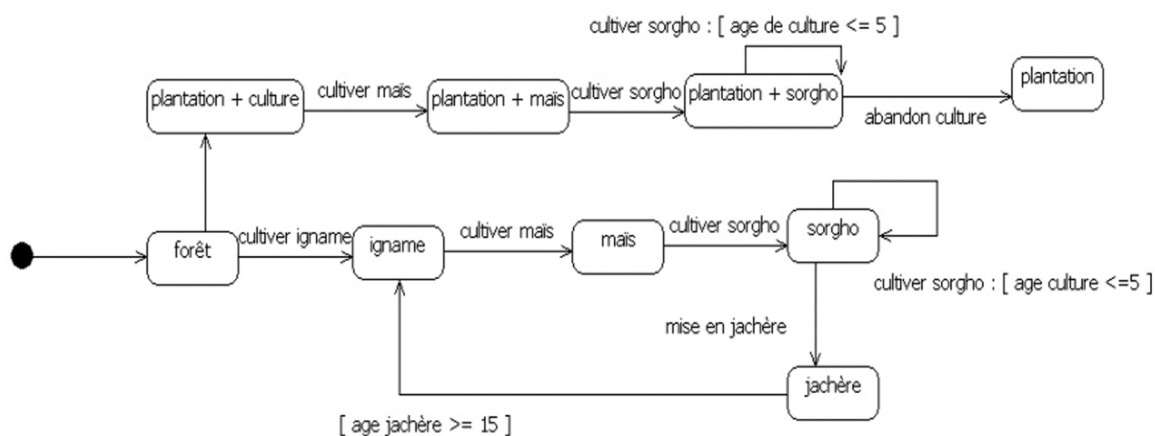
cultiver sorgho : [ age de culture <= 5 ]

plantation + culture

cultiver maïs

plantation + maïs

cultiver sorgho

plantation + sorgho

plantation

abandon culture

forêt

cultiver igname

igname

cultiver maïs

maïs

cultiver sorgho

sorgho

cultiver sorgho : [ age culture <=5 ]

mise en jachère

jachère

[ age jachère >= 15 ]